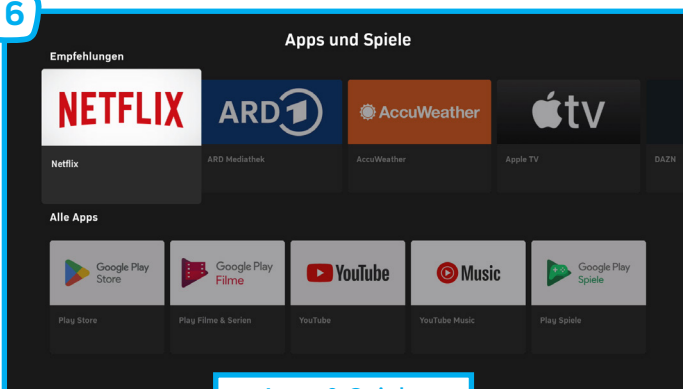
6

Apps und Spiele

Empfehlungen

NETFLIX
Netflix

ARD 1
ARD Mediathek

AccuWeather
AccuWeather

tv
Apple TV

DAZN

Alle Apps

Google Play Store
Play Store

Google Play Filme
Play Filme & Serien

YouTube
YouTube

Music
YouTube Music

Google Play Spiele
Play Spiele

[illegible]